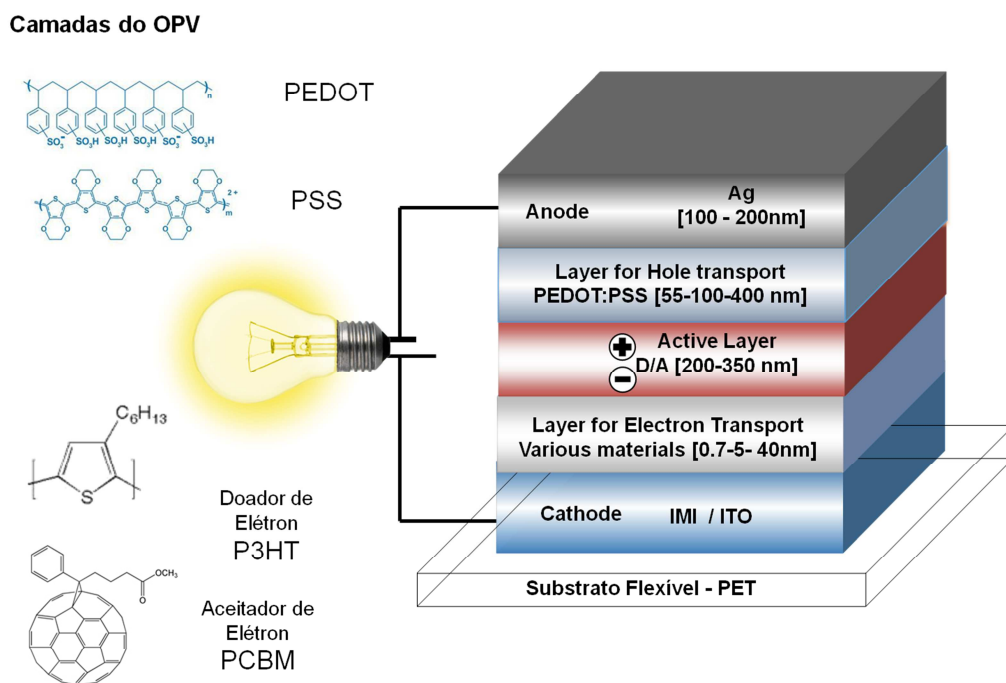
Camadas do OPV

n
$SO_3^-$ $SO_3H$ $SO_3H$ $SO_3H$ $SO_3^-$ $SO_3H$

PEDOT

2+
m

PSS

Anode

Ag
[100 - 200nm]

Layer for Hole transport
PEDOT:PSS [55-100-400 nm]

Active Layer
D/A [200-350 nm]

Layer for Electron Transport
Various materials [0.7-5- 40nm]

Cathode

IMI / ITO

Substrato Flexível - PET

$C_6H_{13}$

S

Doador de
Elétron
P3HT

$OCH_3$
O

Aceitador de
Elétron
PCBM